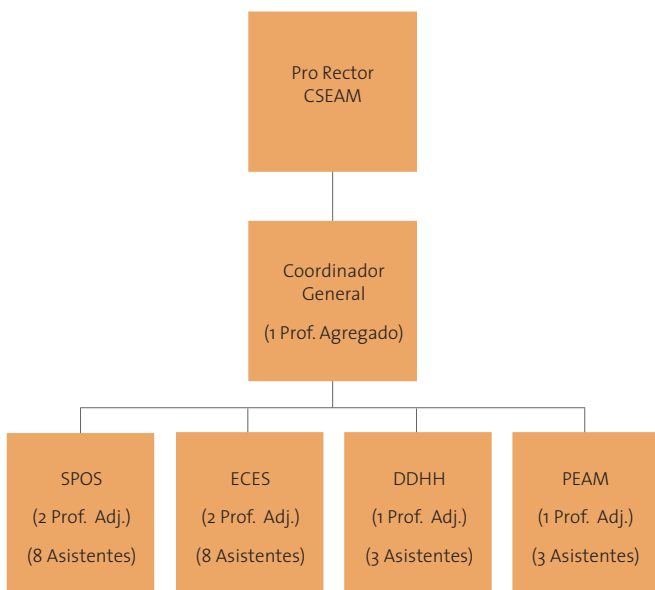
Pro Rector
CSEAM

Coordinador General
(1 Prof. Agregado)

SPOS
(2 Prof. Adj.)
(8 Asistentes)

ECES
(2 Prof. Adj.)
(8 Asistentes)

DDHH
(1 Prof. Adj.)
(3 Asistentes)

PEAM
(1 Prof. Adj.)
(3 Asistentes)